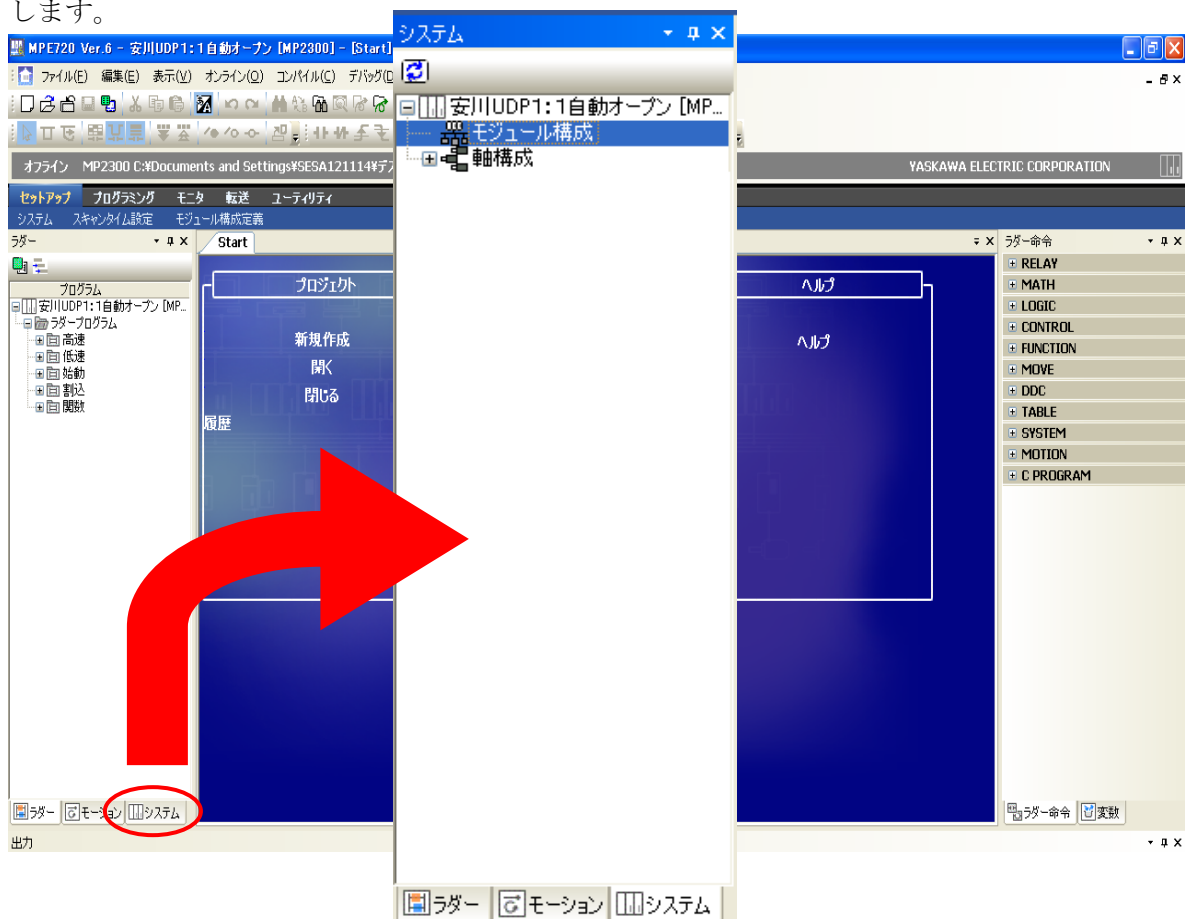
します。

MPE720 Ver.6 - 安川UDP1:1自動オープン [MP2300] - [Start]

ファイル(F) 編集(E) 表示(V) オンライン(O) コンパイル(C) デバッグ(D

オフライン MP2300 C:¥Documents and Settings¥SESA121114¥デ

YASKAWA ELECTRIC CORPORATION

セットアップ プログラミング モニタ 転送 ユーティリティ

システム スキャンタイム設定 モジュール構成定義

ラダー

プログラム

安川UDP1:1自動オープン [MP...

ラダープログラム

高速

低速

始動

割込

関数

Start

プロジェクト

新規作成

開く

閉じる

履歴

ヘルプ

ヘルプ

ラダー命令

RELAY

MATH

LOGIC

CONTROL

FUNCTION

MOVE

DDC

TABLE

SYSTEM

MOTION

C PROGRAM

ラダー命令 変数

ラダー モーション システム

出力

システム

安川UDP1:1自動オープン [MP...

モジュール構成

軸構成

ラダー モーション システム